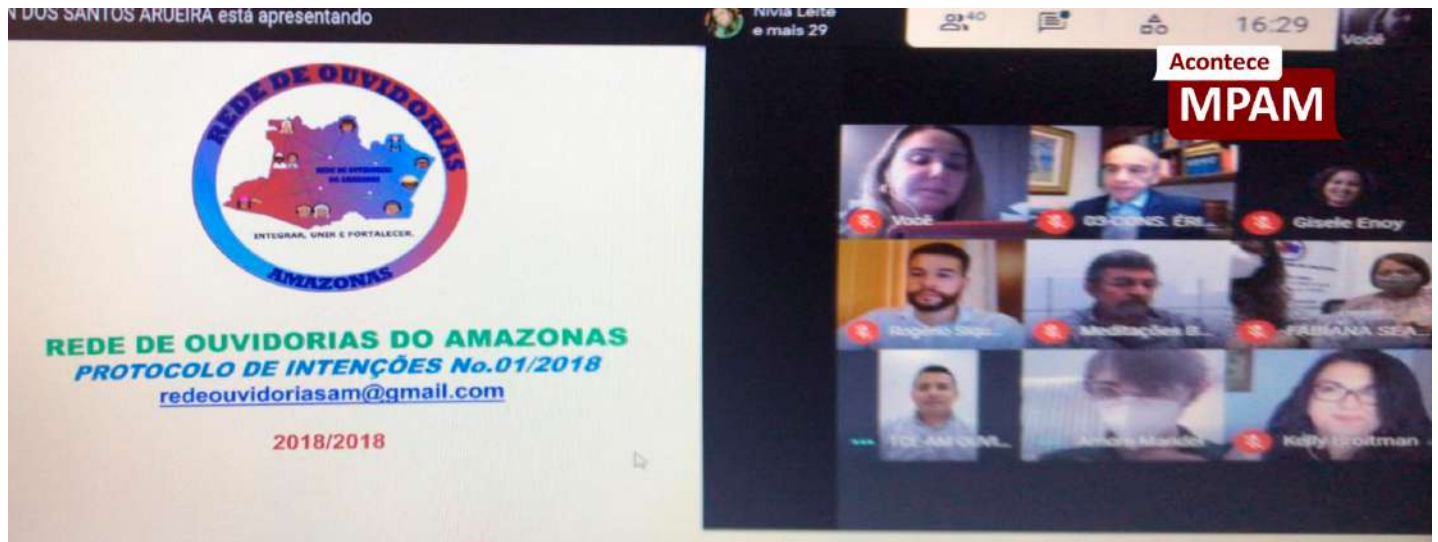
N DOS SANTOS ARUEIRA está apresentando

Nívia Leite e mais 29

40

16:29

Você

Acontece MPAM

REDE DE OUVIDORIAS

REDE DE OUVIDORIAS DO AMAZONAS

INTEGRAR, UNIR E FORTALECER.

AMAZONAS

REDE DE OUVIDORIAS DO AMAZONAS
PROTOCOLO DE INTENÇÕES No.01/2018
redeouvidoriasam@gmail.com

2018/2018

Você

03-CONS. ÉRI...

Gisele Enoy

Rogerio Siqu...

Meditações B...

FABIANA SEA...

TCE-AM OUVI...

Amora Mandel

Kelly Groitman